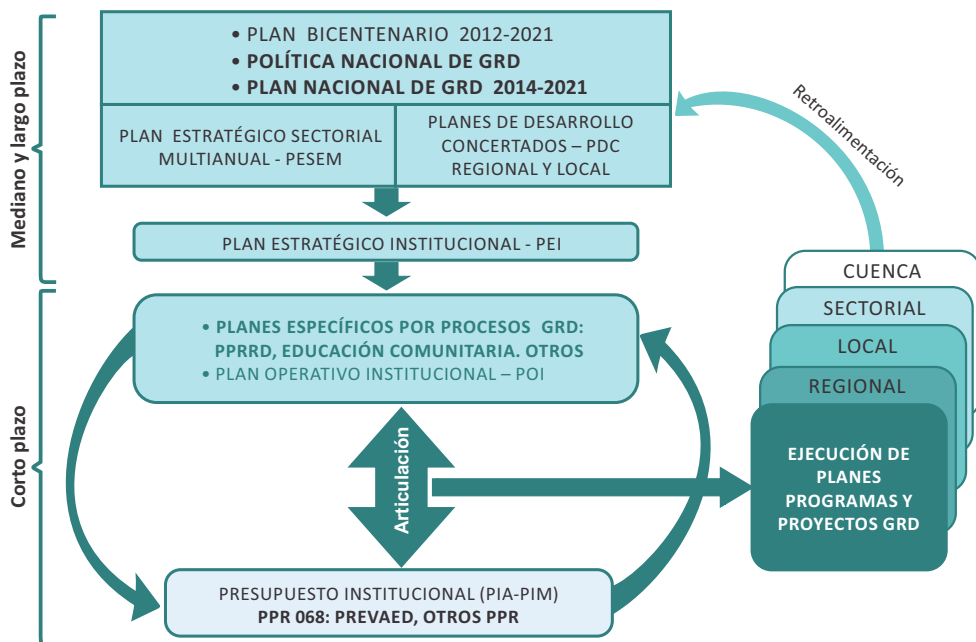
Mediano y largo plazo

• PLAN BICENTENARIO 2012-2021
• POLÍTICA NACIONAL DE GRD
• PLAN NACIONAL DE GRD 2014-2021

PLAN ESTRATÉGICO SECTORIAL MULTIANUAL - PESEM

PLANES DE DESARROLLO CONCERTADOS – PDC REGIONAL Y LOCAL

Retroalimentación

PLAN ESTRATÉGICO INSTITUCIONAL - PEI

Corto plazo

• PLANES ESPECÍFICOS POR PROCESOS GRD: PPRRD, EDUCACIÓN COMUNITARIA. OTROS
• PLAN OPERATIVO INSTITUCIONAL – POI

Articulación

CUENCA
SECTORIAL
LOCAL
REGIONAL
EJECUCIÓN DE PLANES PROGRAMAS Y PROYECTOS GRD

PRESUPUESTO INSTITUCIONAL (PIA-PIM)
PPR 068: PREVAED, OTROS PPR